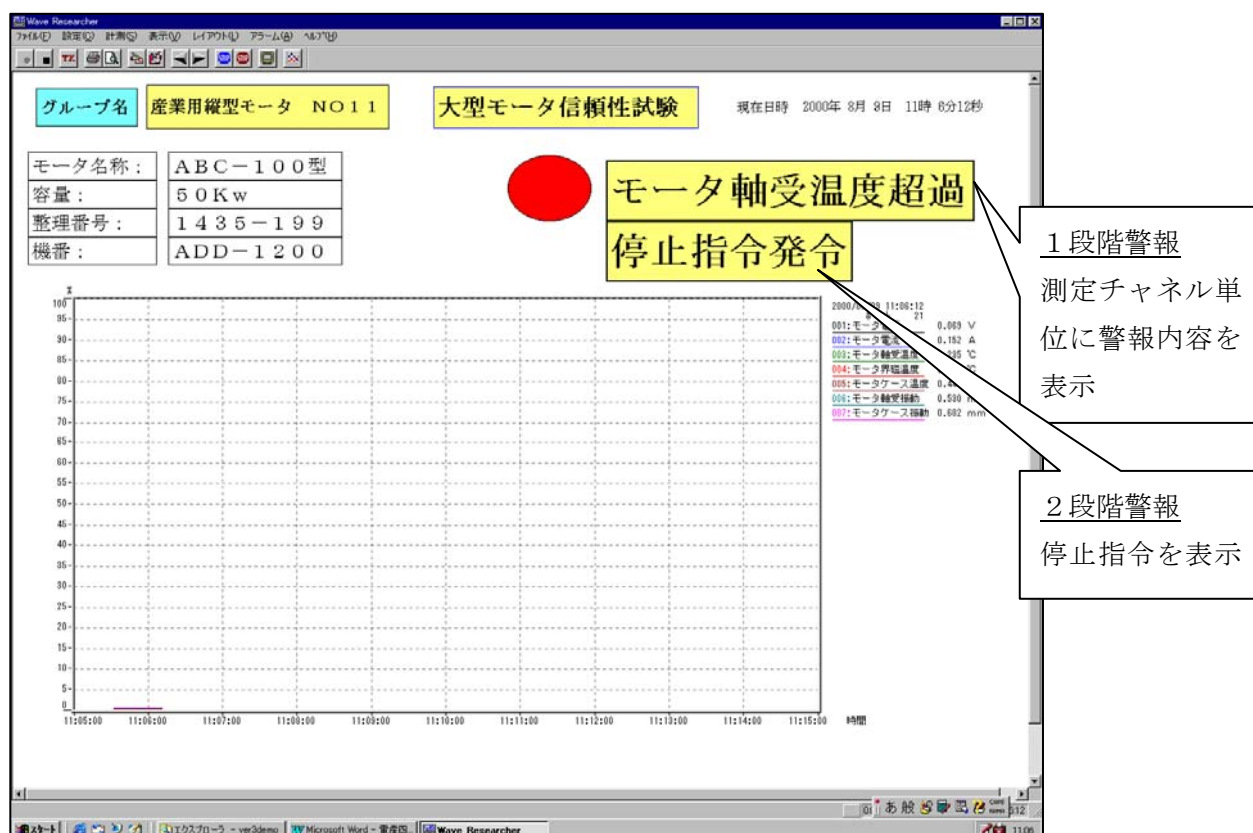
Wave Researcher
ファイル(F) 設定(S) 計測(S) 表示(V) レイアウト(L) アラーム(A) ヘルプ(H)

グループ名 産業用縦型モータ NO11

大型モータ信頼性試験

現在日時 2000年 8月 8日 11時 6分12秒

| モータ名称： | ABC－100型 |
|---|---|
| 容量： | 50Kw |
| 整理番号： | 1435－199 |
| 機番： | ADD－1200 |

モータ軸受温度超過

停止指令発令

1段階警報
測定チャネル単位に警報内容を表示

2段階警報
停止指令を表示

%
100
95
90
85
80
75
70
65
60
55
50
45
40
35
30
25
20
15
10
5
0

11:05:00 11:06:00 11:07:00 11:08:00 11:09:00 11:10:00 11:11:00 11:12:00 11:13:00 11:14:00 11:15:00 時間

2000/08/08 11:06:12
21
001:モータ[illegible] 0.069 V
002:モータ電流 0.152 A
003:モータ軸受温度 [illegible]95 ℃
004:モータ界磁温度 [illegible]
005:モータケース温度 0.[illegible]
006:モータ軸受振動 0.530 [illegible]
007:モータケース振動 0.682 mm

スタート エクスプローラ - ver3demo Microsoft Word - 雲母四 Wave Researcher 11:06